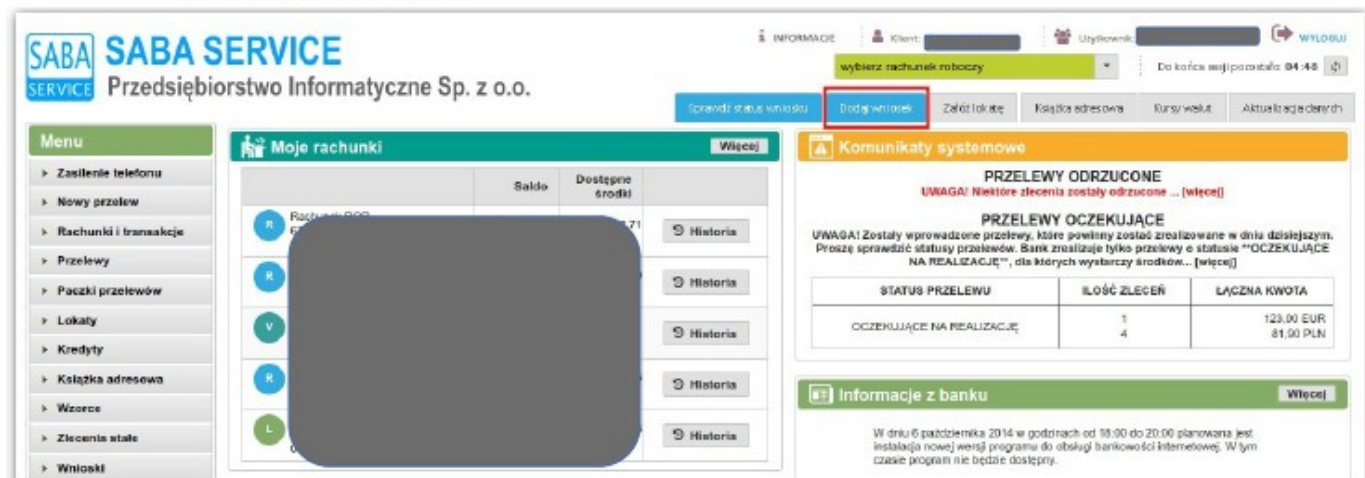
SABA SERVICE SABA SERVICE
Przedsiębiorstwo Informatyczne Sp. z o.o.

INFORMACJE Klient: Użytkownik: WYLOGUJ
wybierz rachunek roboczy
Do końca sesji pozostało 04:48

Sprawdź status wniosku | Dodaj wniosek | Załóż lokatę | Książka adresowa | Kursy walut | Aktualizacja danych

Menu
Zasilenie telefonu
Nowy przelew
Rachunki i transakcje
Przelewy
Paczki przelewów
Lokaty
Kredyty
Książka adresowa
Wzorce
Zlecenia stałe
Wnioski

Moje rachunki Więcej

| | Saldo | Dostępne środki | |
|---|---|---|---|
| R Rachunek ROR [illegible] | | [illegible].71 | Historia |
| R | | | Historia |
| V | | | Historia |
| R | | | Historia |
| L | | | Historia |

Komunikaty systemowe

PRZELEWY ODRZUCONE
UWAGA! Niektóre zlecenia zostały odrzucone ... [więcej]

PRZELEWY OCZEKUJĄCE
UWAGA! Zostały wprowadzone przelewy, które powinny zostać zrealizowane w dniu dzisiejszym. Proszę sprawdzić statusy przelewów. Bank zrealizuje tylko przelewy o statusie "OCZEKUJĄCE NA REALIZACJĘ", dla których wystarczy środków... [więcej]

| STATUS PRZELEWU | ILOŚĆ ZLECEŃ | ŁĄCZNA KWOTA |
|---|---|---|
| OCZEKUJĄCE NA REALIZACJĘ | 1<br>4 | 123,00 EUR<br>81,90 PLN |

Informacje z banku Więcej

W dniu 6 października 2014 w godzinach od 18:00 do 20:00 planowana jest instalacja nowej wersji programu do obsługi bankowości internetowej. W tym czasie program nie będzie dostępny.